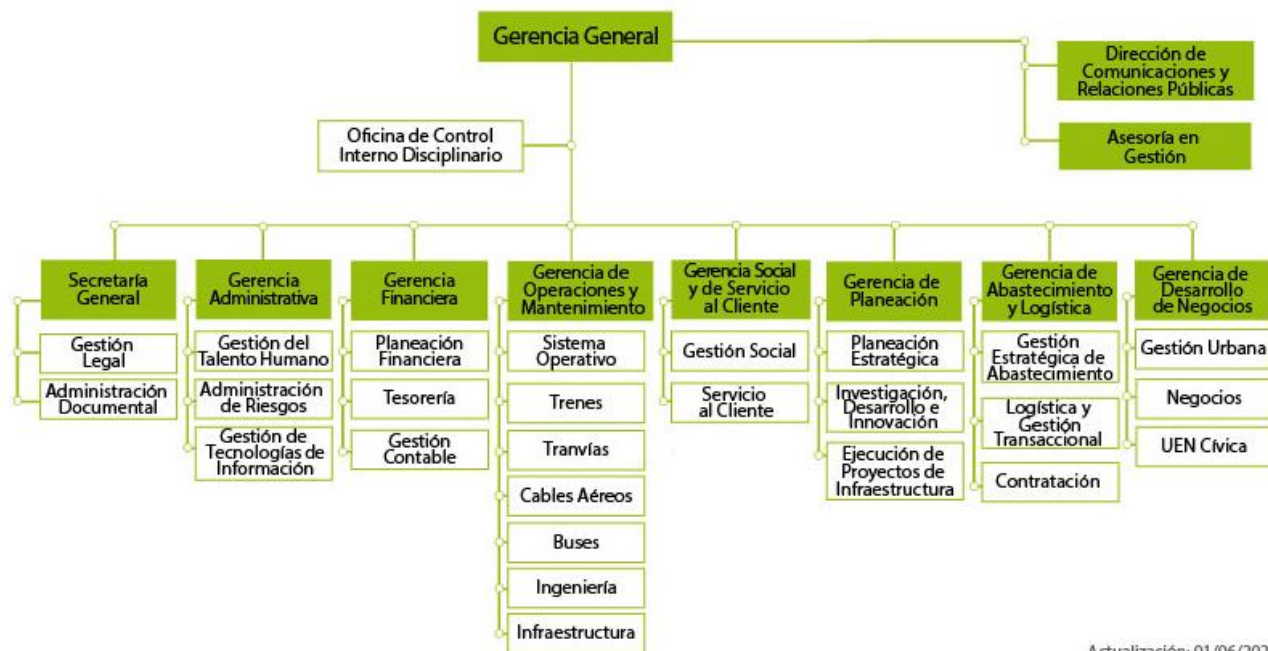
Gerencia General

Dirección de Comunicaciones y Relaciones Públicas

Asesoría en Gestión

Oficina de Control Interno Disciplinario

Secretaría General

Gestión Legal

Administración Documental

Gerencia Administrativa

Gestión del Talento Humano

Administración de Riesgos

Gestión de Tecnologías de Información

Gerencia Financiera

Planeación Financiera

Tesorería

Gestión Contable

Gerencia de Operaciones y Mantenimiento

Sistema Operativo

Trenes

Tranvías

Cables Aéreos

Buses

Ingeniería

Infraestructura

Gerencia Social y de Servicio al Cliente

Gestión Social

Servicio al Cliente

Gerencia de Planeación

Planeación Estratégica

Investigación, Desarrollo e Innovación

Ejecución de Proyectos de Infraestructura

Gerencia de Abastecimiento y Logística

Gestión Estratégica de Abastecimiento

Logística y Gestión Transaccional

Contratación

Gerencia de Desarrollo de Negocios

Gestión Urbana

Negocios

UEN Cívica

Actualización: 01/06/202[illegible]